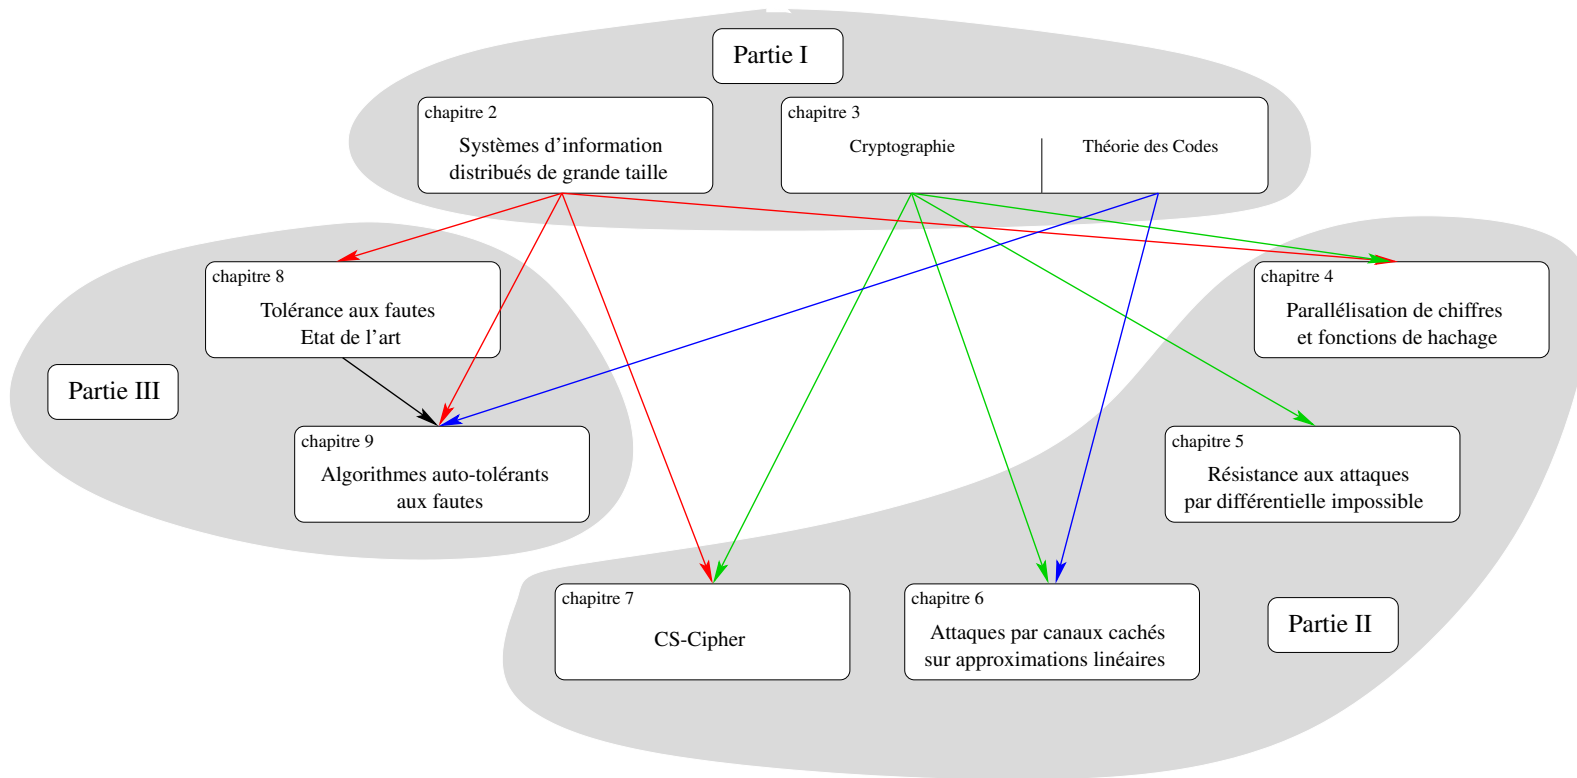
Partie I

chapitre 2
Systèmes d'information distribués de grande taille

chapitre 3
Cryptographie
Théorie des Codes

chapitre 8
Tolérance aux fautes
Etat de l'art

Partie III

chapitre 9
Algorithmes auto-tolérants aux fautes

chapitre 4
Parallélisation de chiffres et fonctions de hachage

chapitre 5
Résistance aux attaques par différentielle impossible

chapitre 7
CS-Cipher

chapitre 6
Attaques par canaux cachés sur approximations linéaires

Partie II